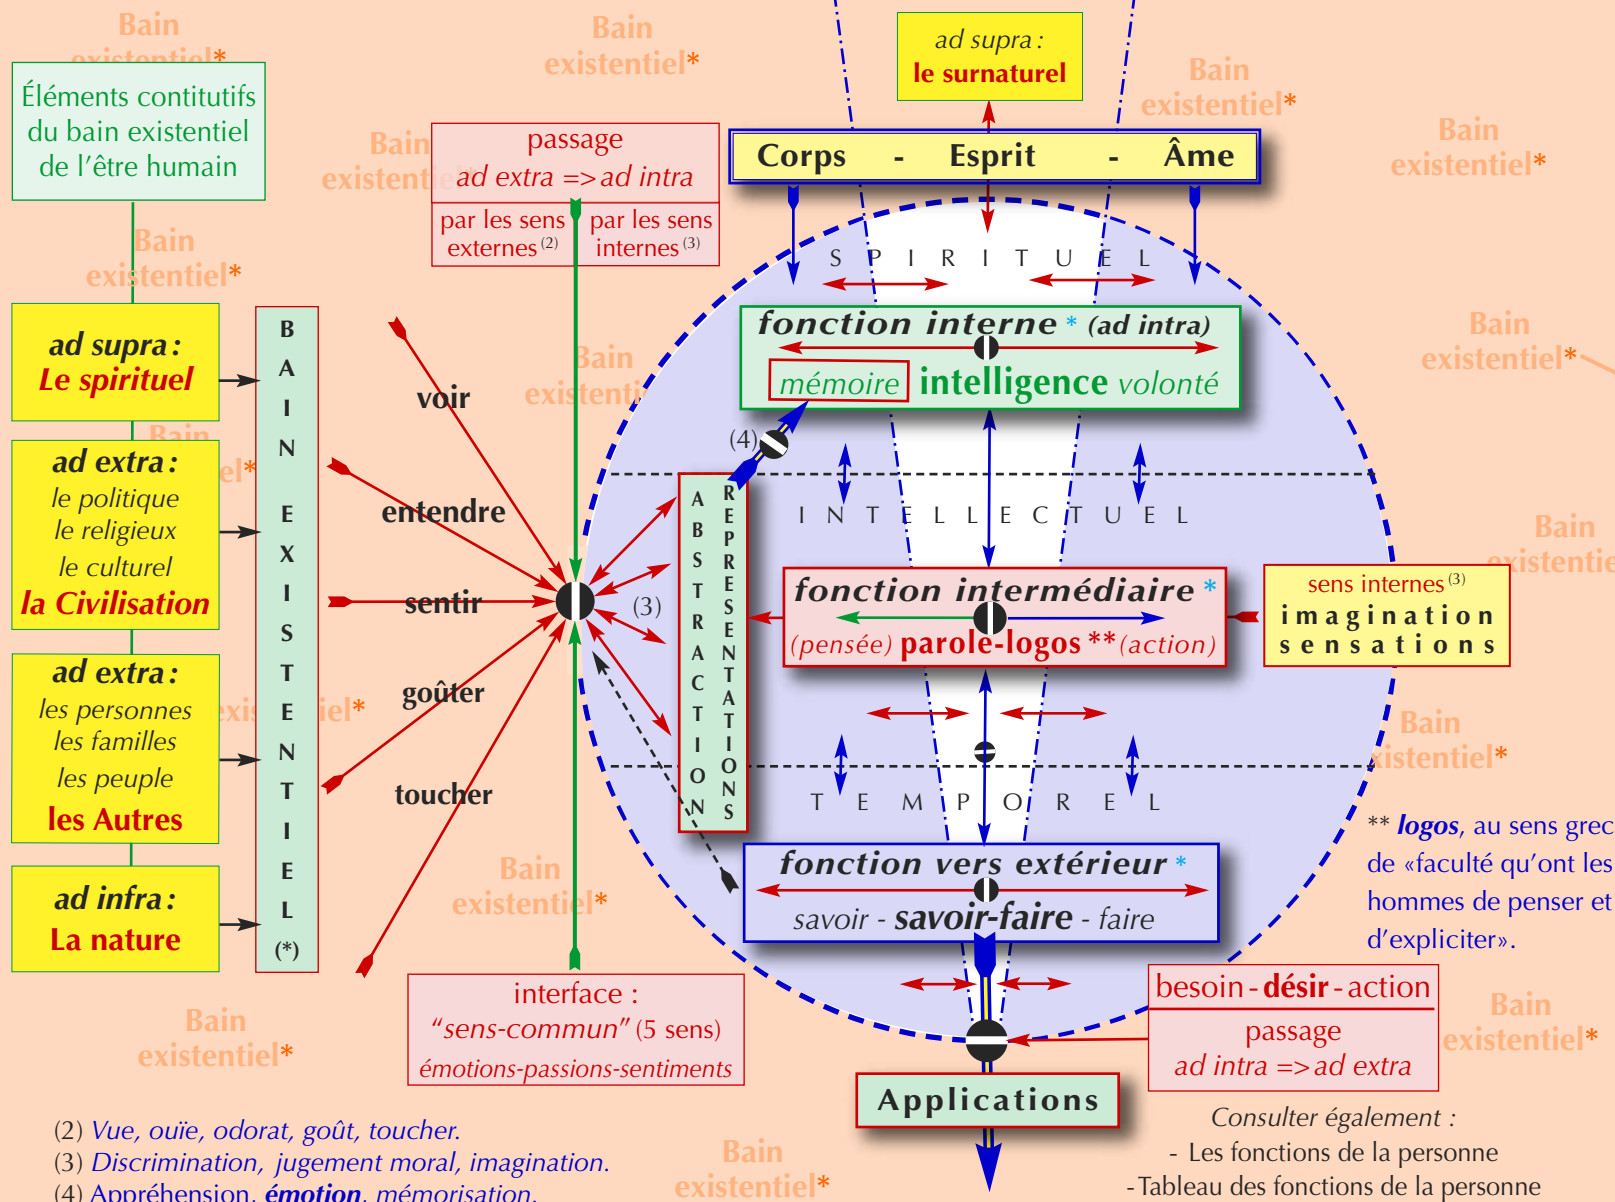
Bain existentiel*

Éléments contitutifs du bain existentiel de l'être humain

ad supra : le surnaturel

Corps - Esprit - Âme

passage ad extra => ad intra

par les sens externes $^{(2)}$

par les sens internes $^{(3)}$

S P I R I T U E L

ad supra : Le spirituel

ad extra : le politique le religieux le culturel la Civilisation

ad extra : les personnes les familles les peuple les Autres

ad infra : La nature

B A I N E X I S T E N T I E L (*)

voir

entendre

sentir

goûter

toucher

(3)

(4)

A B S T R A C T I O N

R E P R E S E N T A T I O N S

fonction interne * (ad intra)

mémoire intelligence volonté

I N T E L L E C T U E L

fonction intermédiaire *

(pensée) parole-logos ** (action)

sens internes $^{(3)}$ imagination sensations

T E M P O R E L

fonction vers extérieur *

savoir - savoir-faire - faire

** logos, au sens grec de «faculté qu'ont les hommes de penser et d'expliciter».

besoin - désir - action

passage ad intra => ad extra

interface : "sens-commun" (5 sens) émotions-passions-sentiments

Applications

Consulter également :
- Les fonctions de la personne
-Tableau des fonctions de la personne

(2) Vue, ouïe, odorat, goût, toucher.
(3) Discrimination, jugement moral, imagination.
(4) Appréhension, émotion, mémorisation.